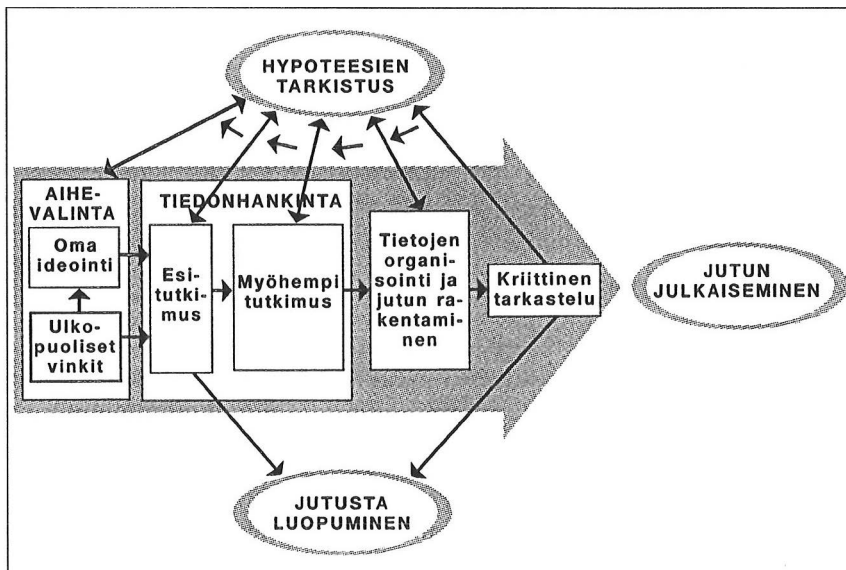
HYPOTEESIEN TARKISTUS

AIHEVALINTA

Oma ideointi

Ulkopuoliset vinkit

TIEDONHANKINTA

Esitutkimus

Myöhempi tutkimus

Tietojen organisointi ja jutun rakentaminen

Kriittinen tarkastelu

JUTUN JULKAISEMINEN

JUTUSTA LUOPUMINEN